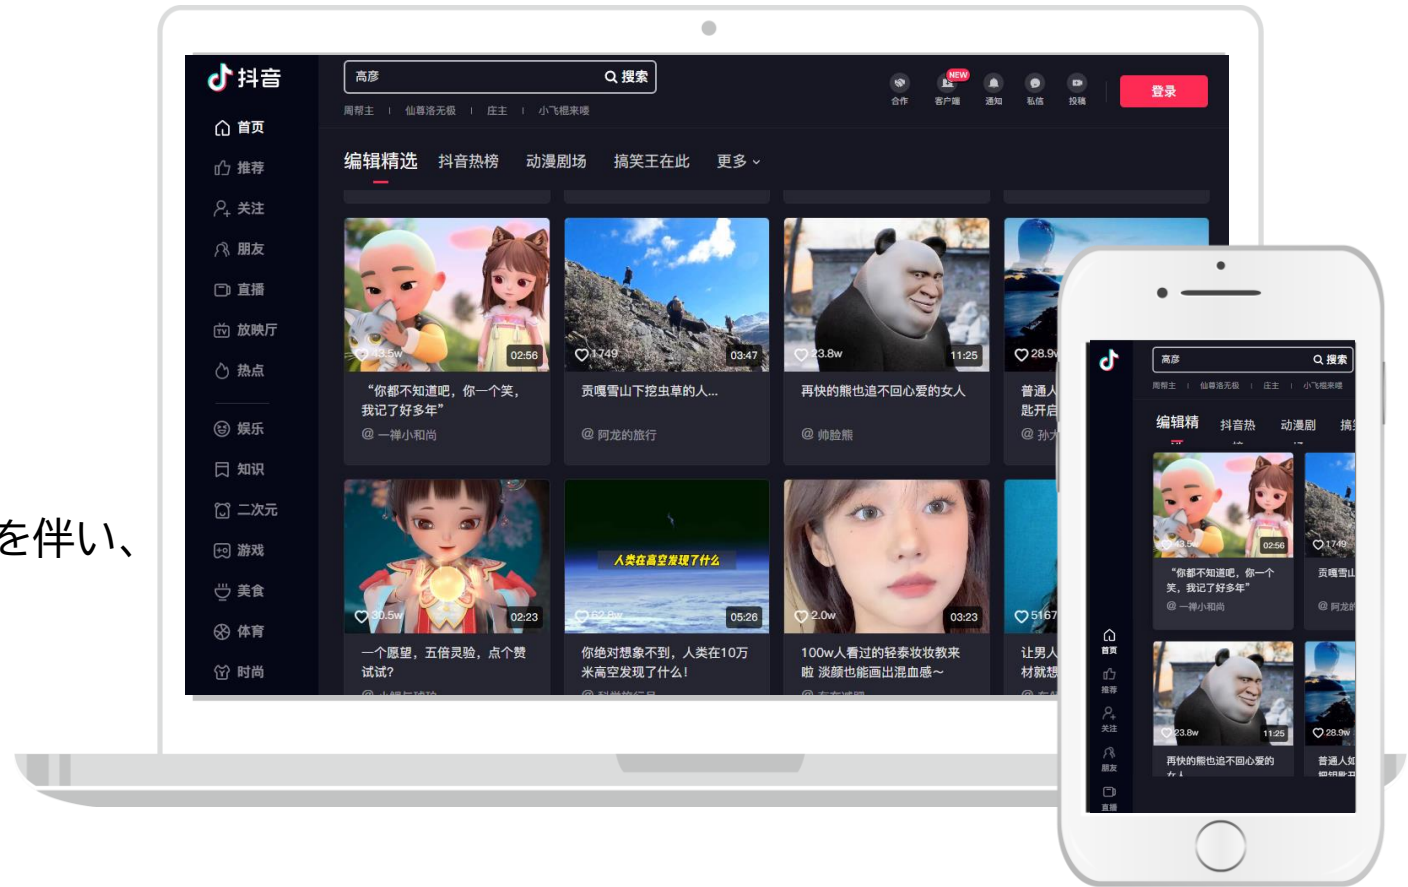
を伴い、

抖音

高彦 搜索

周帮主 | 仙尊洛无极 | 庄主 | 小飞棍来喽

合作 客户端 通知 私信 投稿 登录

NEW

首页
推荐
关注
朋友
直播
放映厅
热点
娱乐
知识
二次元
游戏
美食
体育
时尚

编辑精选 抖音热榜 动漫剧场 搞笑王在此 更多

43.5w 02:56
"你都不知道吧，你一个笑，我记了好多年"
@ 一禅小和尚

1749 03:47
贡嘎雪山下挖虫草的人...
@ 阿龙的旅行

23.8w 11:25
再快的熊也追不回心爱的女人
@ 帅脸熊

28.9w
普通人
匙开启
@ 孙

30.5w 02:23
一个愿望，五倍灵验，点个赞试试?

人类在高空发现了什么
62.8w 05:26
你绝对想象不到，人类在10万米高空发现了什么!

2.0w 03:23
100w人看过的轻泰妆教来啦 淡颜也能画出混血感～

5167
让男人
材就想

高彦 搜索
周帮主 | 仙尊洛无极 | 庄主 | 小飞棍来喽
编辑精 抖音热 动漫剧 搞
43.5w 02:56
"你都不知道吧，你一个笑，我记了好多年"
@ 一禅小和尚
1749
贡嘎雪山
@ 阿龙的
首页
推荐
关注
朋友
直播
23.8w 11:25
再快的熊也追不回心爱的
28.9w
普通人如